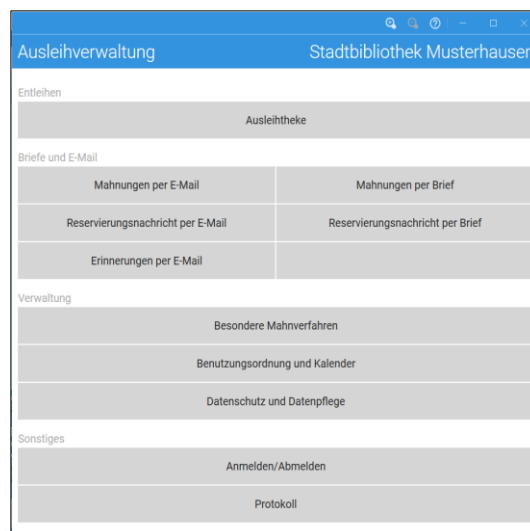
Ausleihverwaltung

Stadtbibliothek Musterhausen

Entleihen

Ausleihtheke

Briefe und E-Mail

Mahnungen per E-Mail

Mahnungen per Brief

Reservierungsnachricht per E-Mail

Reservierungsnachricht per Brief

Erinnerungen per E-Mail

Verwaltung

Besondere Mahnverfahren

Benutzungsordnung und Kalender

Datenschutz und Datenpflege

Sonstiges

Anmelden/Abmelden

Protokoll